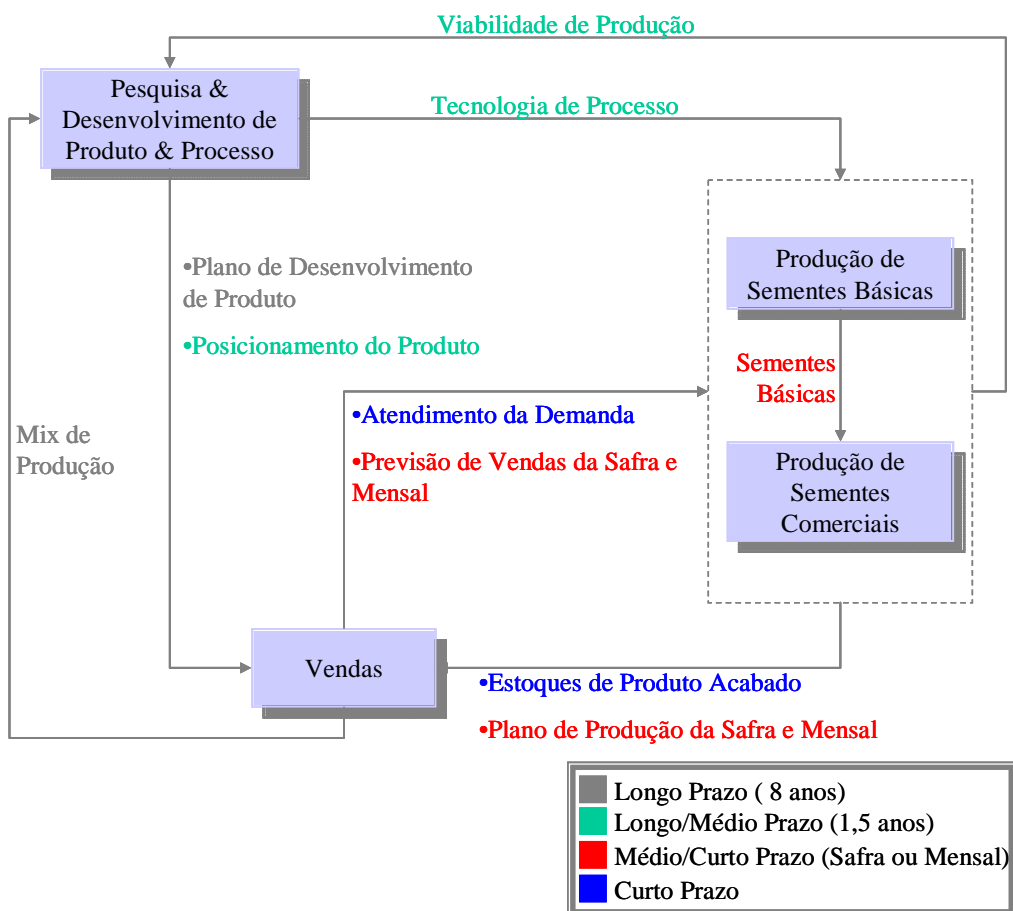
Viabilidade de Produção

Pesquisa & Desenvolvimento de Produto & Processo

Tecnologia de Processo

•Plano de Desenvolvimento de Produto

•Posicionamento do Produto

Produção de Sementes Básicas

Sementes Básicas

Produção de Sementes Comerciais

Mix de Produção

•Atendimento da Demanda

•Previsão de Vendas da Safra e Mensal

Vendas

•Estoques de Produto Acabado

•Plano de Produção da Safra e Mensal

Longo Prazo ( 8 anos)
Longo/Médio Prazo (1,5 anos)
Médio/Curto Prazo (Safra ou Mensal)
Curto Prazo